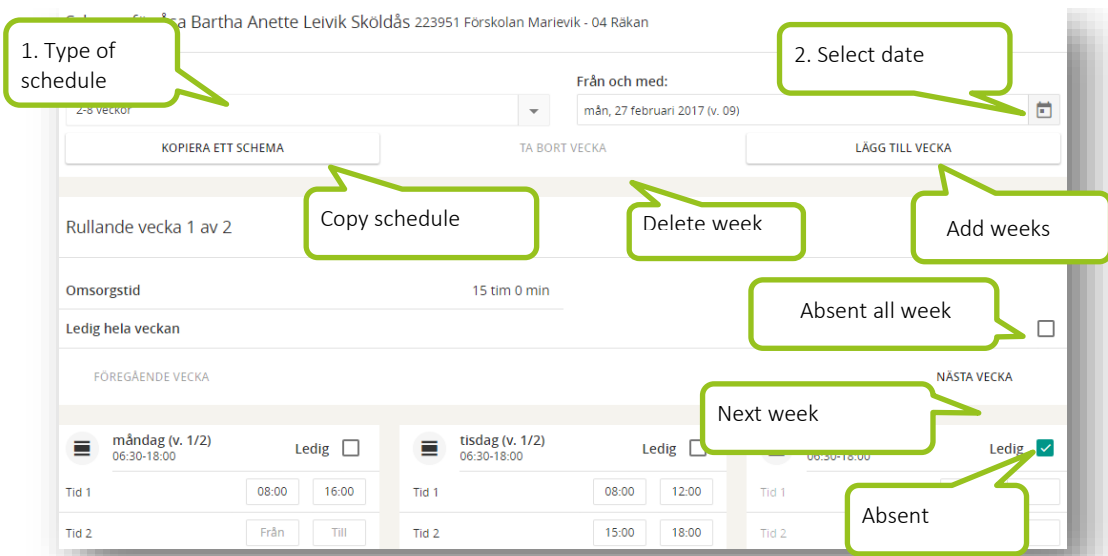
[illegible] Bartha Anette Leivik Sköldås 223951 Förskolan Marievik - 04 Räkan

1. Type of schedule

2. Select date

2-8 veckor

Från och med:

mån, 27 februari 2017 (v. 09)

KOPIERA ETT SCHEMA

TA BORT VECKA

LÄGG TILL VECKA

Copy schedule

Delete week

Add weeks

Rullande vecka 1 av 2

Omsorgstid

15 tim 0 min

Ledig hela veckan

Absent all week

FÖREGÅENDE VECKA

NÄSTA VECKA

Next week

måndag (v. 1/2)
06:30-18:00

Ledig

Tid 1

08:00

16:00

Tid 2

Från

Till

tisdag (v. 1/2)
06:30-18:00

Ledig

Tid 1

08:00

12:00

Tid 2

15:00

18:00

06:30-18:00

Ledig

Tid 1

Tid 2

Absent